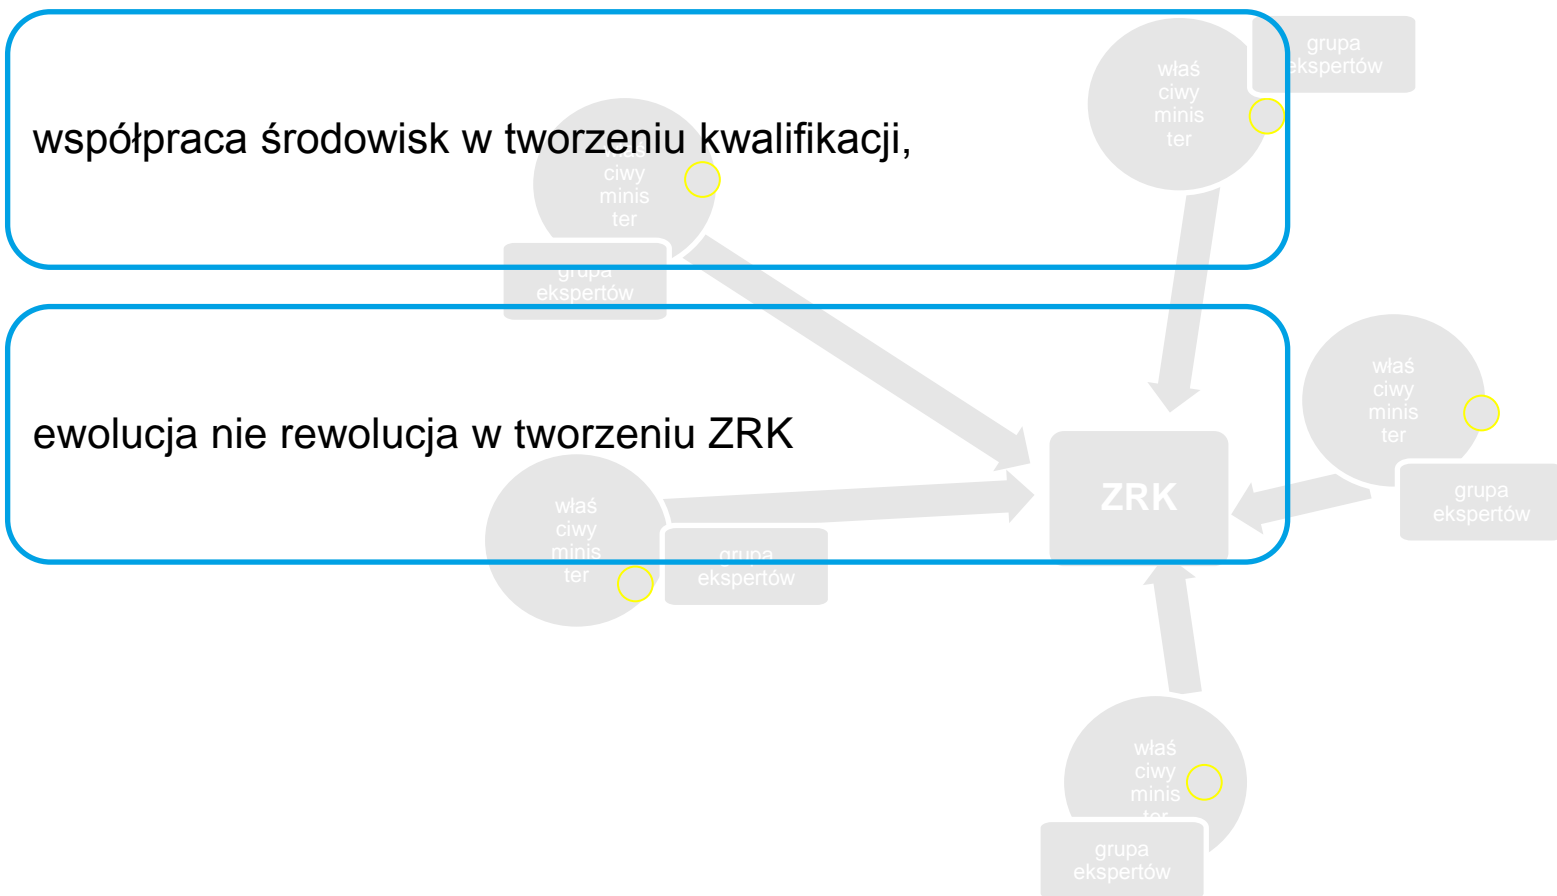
współpraca środowisk w tworzeniu kwalifikacji,

ewolucja nie rewolucja w tworzeniu ZRK

właś ciwy minis ter

grupa ekspertów

właś ciwy minis ter

grupa ekspertów

właś ciwy minis ter

grupa ekspertów

ZRK

właś ciwy minis ter

grupa ekspertów

właś ciwy minis ter

grupa ekspertów